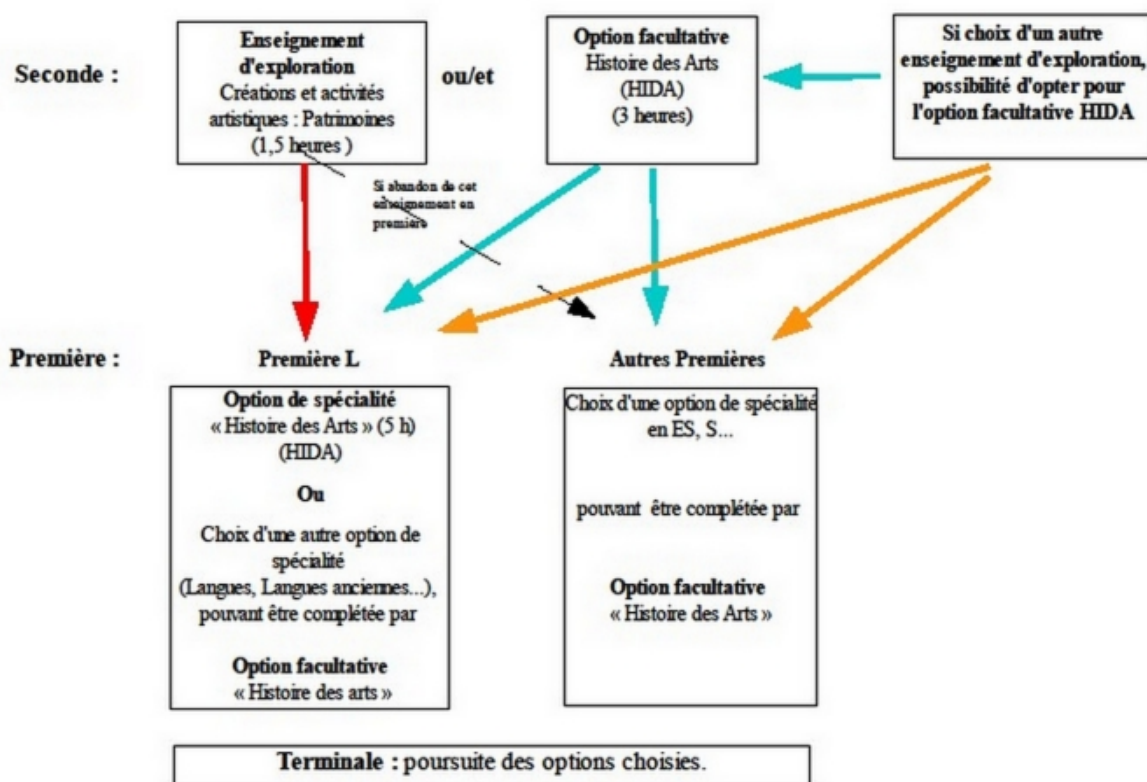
Seconde :

Enseignement d'exploration
Créations et activités artistiques : Patrimoines
(1,5 heures )

ou/et

Option facultative
Histoire des Arts
(HIDA)
(3 heures)

Si choix d'un autre enseignement d'exploration, possibilité d'opter pour l'option facultative HIDA

Si abandon de cet enseignement en première

Première :

Première L

Option de spécialité
« Histoire des Arts » (5 h)
(HIDA)

Ou

Choix d'une autre option de spécialité
(Langues, Langues anciennes...),
pouvant être complétée par

Option facultative
« Histoire des arts »

Autres Premières

Choix d'une option de spécialité en ES, S...

pouvant être complétée par

Option facultative
« Histoire des Arts »

Terminale : poursuite des options choisies.